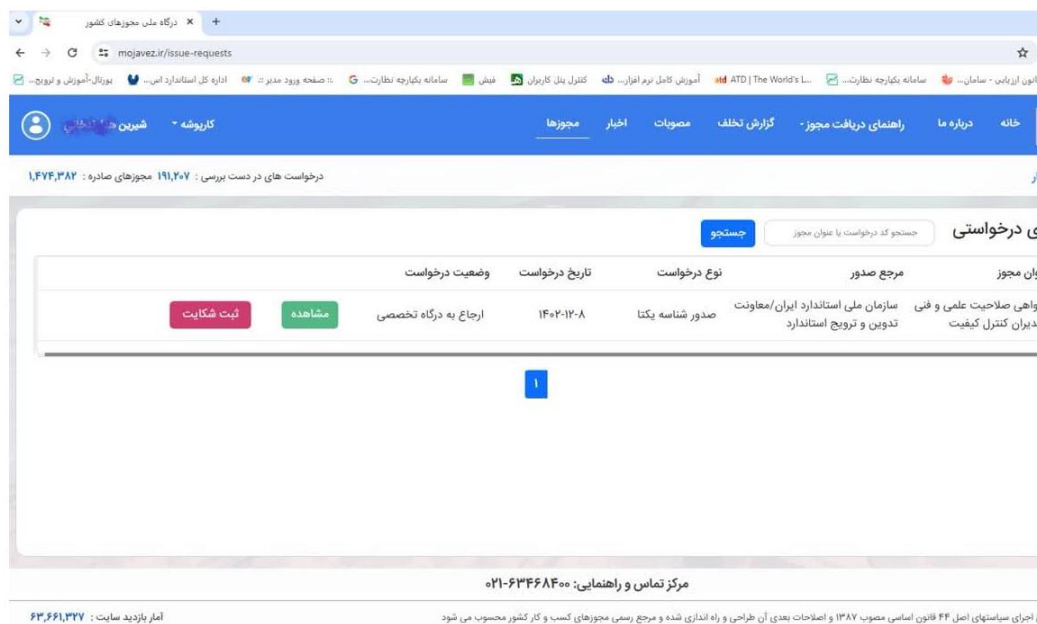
درگاه ملی مجوزهای کشور ×
+
mojavez.ir/issue-requests
قانون ارزیابی - سامان... سامانه یکپارچه نظارت... ATD | The World's L... آموزش کامل نرم افزار... کنترل پنل کاربران فیش سامانه یکپارچه نظارت... صفحه ورود مدیر اداره کل استاندارد اس... پورتال-آموزش و ترویج...

خانه درباره ما راهنمای دریافت مجوز گزارش تخلف مصوبات اخبار مجوزها کارپوشه شیرین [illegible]

درخواست های در دست بررسی : ۱۹۱,۲۰۷ مجوزهای صادره : ۱,۴۷۴,۳۸۲

ی درخواستی
جستجو کد درخواست یا عنوان مجوز
جستجو

| وان مجوز | مرجع صدور | نوع درخواست | تاریخ درخواست | وضعیت درخواست | | |
|---|---|---|---|---|---|---|
| واهی صلاحیت علمی و فنی دیران کنترل کیفیت | سازمان ملی استاندارد ایران/معاونت تدوین و ترویج استاندارد | صدور شناسه یکتا | ۱۴۰۲-۱۲-۸ | ارجاع به درگاه تخصصی | مشاهده | ثبت شکایت |

۱

مرکز تماس و راهنمایی: ۰۲۱-۶۳۴۶۸۴۰۰

اجرای سیاستهای اصل ۴۴ قانون اساسی مصوب ۱۳۸۷ و اصلاحات بعدی آن طراحی و راه اندازی شده و مرجع رسمی مجوزهای کسب و کار کشور محسوب می شود
آمار بازدید سایت : ۶۳,۶۶۱,۳۲۷